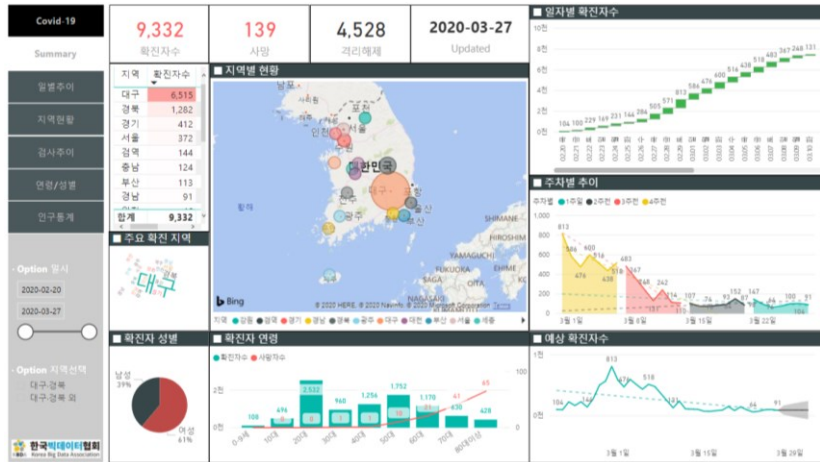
Covid-19

Summary

일별추이

지역현황

검사추이

연령/성별

인구통계

Option 일시

2020-02-20

2020-03-27

Option 지역선택

대구·경북

대구·경북 외

한국빅데이터협회
Korea Big Data Association

9,332
확진자수

139
사망

4,528
격리해제

2020-03-27
Updated

| 지역 | 확진자수 |
|---|---|
| 대구 | 6,515 |
| 경북 | 1,282 |
| 경기 | 412 |
| 서울 | 372 |
| 검역 | 144 |
| 충남 | 124 |
| 부산 | 113 |
| 경남 | 91 |
| 합계 | 9,332 |

주요 확진 지역

대구

지역별 현황

대한민국

황해

SHIMANE

FUKUOKA

EHIME

Bing

© 2020 HERE, © 2020 Navinfo © 2020 Microsoft Corporation Terms

지역 ● 강원 ● 검역 ● 경기 ● 경남 ● 경북 ● 광주 ● 대구 ● 대전 ● 부산 ● 서울 ● 세종

일자별 확진자수

10천
8천
6천
4천
2천
0천

104 100 229 169 231 144 284 505 571 813 586 476 600 516 438 518 483 367 248 131

주차별 추이

주차별 ● 1주차 ● 2주차 ● 3주차 ● 4주차

813
586 600
476 516
438 518 483
367
248
131 242
107 114 152 147 98 91
74 64 76 100 51

3월 1일
3월 8일
3월 15일
3월 22일

확진자 성별

남성
39%

여성
61%

확진자 연령

● 확진자수 ● 사망자수

2천
0천

108 496 2,522 960 1,256 1,752 1,170 430 428
65
41

0-9세
10대
20대
30대
40대
50대
60대
70대
80대이상

예상 확진자수

1천
0천

813
518
104
91

3월 1일
3월 15일
3월 29일